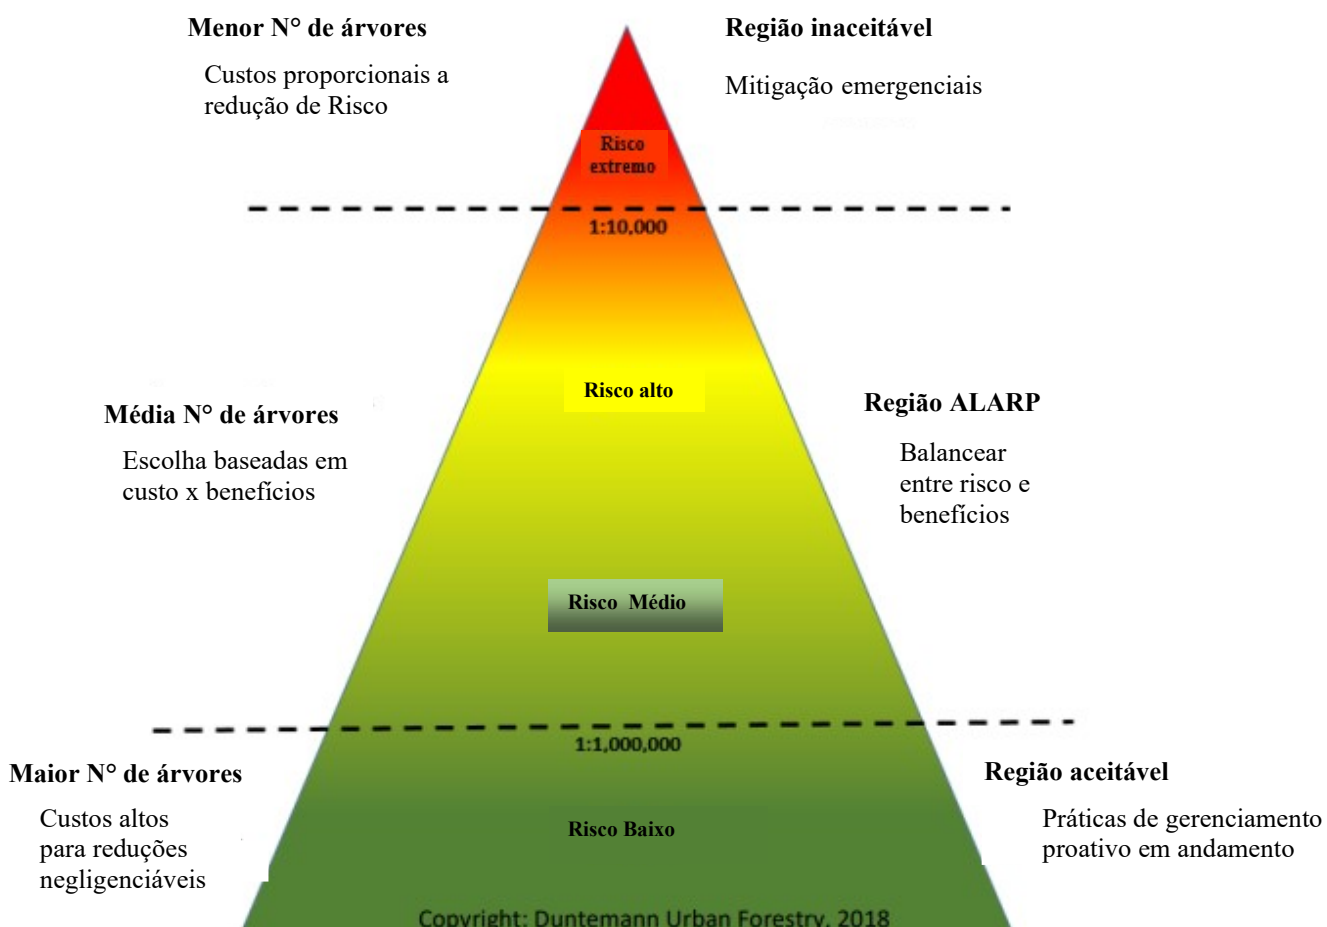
Menor N° de árvores

Custos proporcionais a redução de Risco

Região inaceitável

Mitigação emergenciais

Risco extremo

1:10,000

Risco alto

Média N° de árvores

Escolha baseadas em custo x benefícios

Região ALARP

Balancear entre risco e benefícios

Risco Médio

1:1,000,000

Maior N° de árvores

Custos altos para reduções negligenciáveis

Risco Baixo

Região aceitável

Práticas de gerenciamento proativo em andamento

Copyright: Duntemann Urban Forestry, 2018